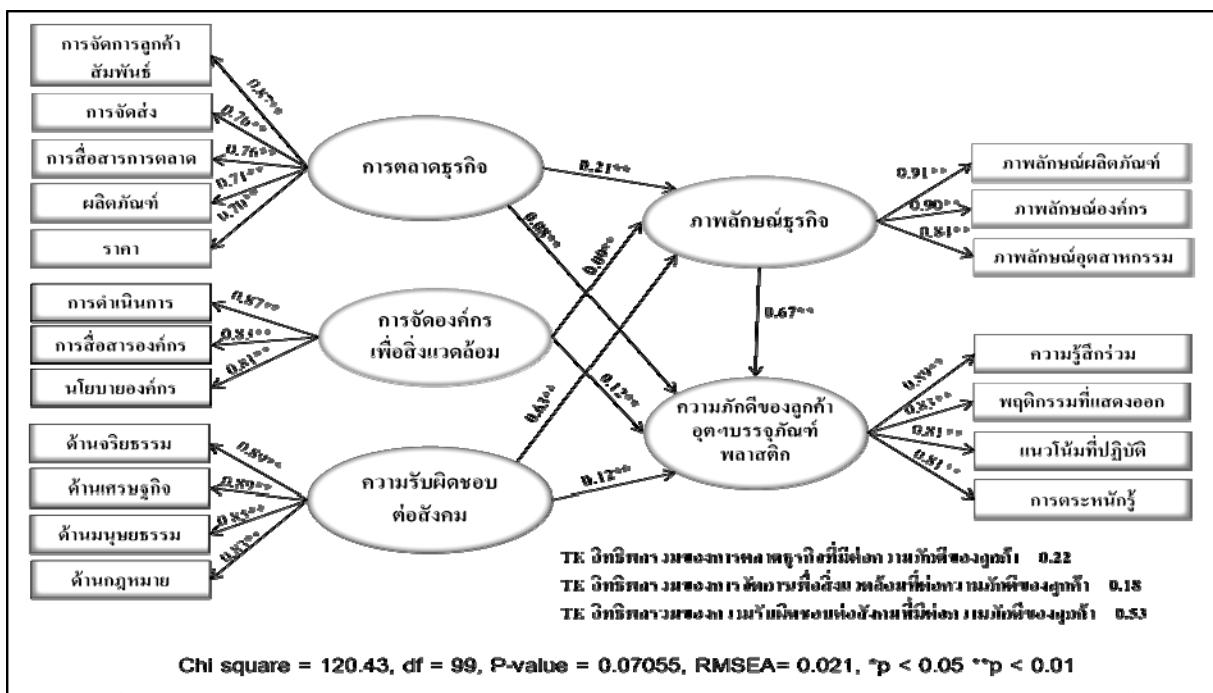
การจัดการลูกค้าสัมพันธ์

การจัดส่ง

การสื่อสารการตลาด

ผลิตภัณฑ์

ราคา

0.87**

0.76**

0.76**

0.71**

0.70**

การตลาดธุรกิจ

0.21**

0.08**

ภาพลักษณ์ธุรกิจ

0.91**

0.90**

0.81**

ภาพลักษณ์ผลิตภัณฑ์

ภาพลักษณ์องค์กร

ภาพลักษณ์อุตสาหกรรม

การดำเนินการ

การสื่อสารองค์กร

นโยบายองค์กร

0.87**

0.81**

0.81**

การจัดองค์กรเพื่อสิ่งแวดล้อม

0.08**

0.67**

0.12**

0.43**

ความภักดีของลูกค้าอุตฯบรรจุภัณฑ์พลาสติก

ความรู้สึกร่วม

พฤติกรรมที่แสดงออก

แนวโน้มที่ปฏิบัติ

การตระหนักรู้

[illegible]

0.83**

0.81**

0.81**

ด้านจริยธรรม

ด้านเศรษฐกิจ

ด้านมนุษยธรรม

ด้านกฎหมาย

0.89**

0.89**

0.85**

0.83**

ความรับผิดชอบต่อสังคม

0.12**

TE อิทธิพลรวมของการตลาดธุรกิจที่มีต่อความภักดีของลูกค้า 0.22

TE อิทธิพลรวมของการจัดการเพื่อสิ่งแวดล้อมที่มีต่อความภักดีของลูกค้า 0.18

TE อิทธิพลรวมของความรับผิดชอบต่อสังคมที่มีต่อความภักดีของลูกค้า 0.53

Chi square = 120.43, df = 99, P-value = 0.07055, RMSEA= 0.021, *p < 0.05 **p < 0.01